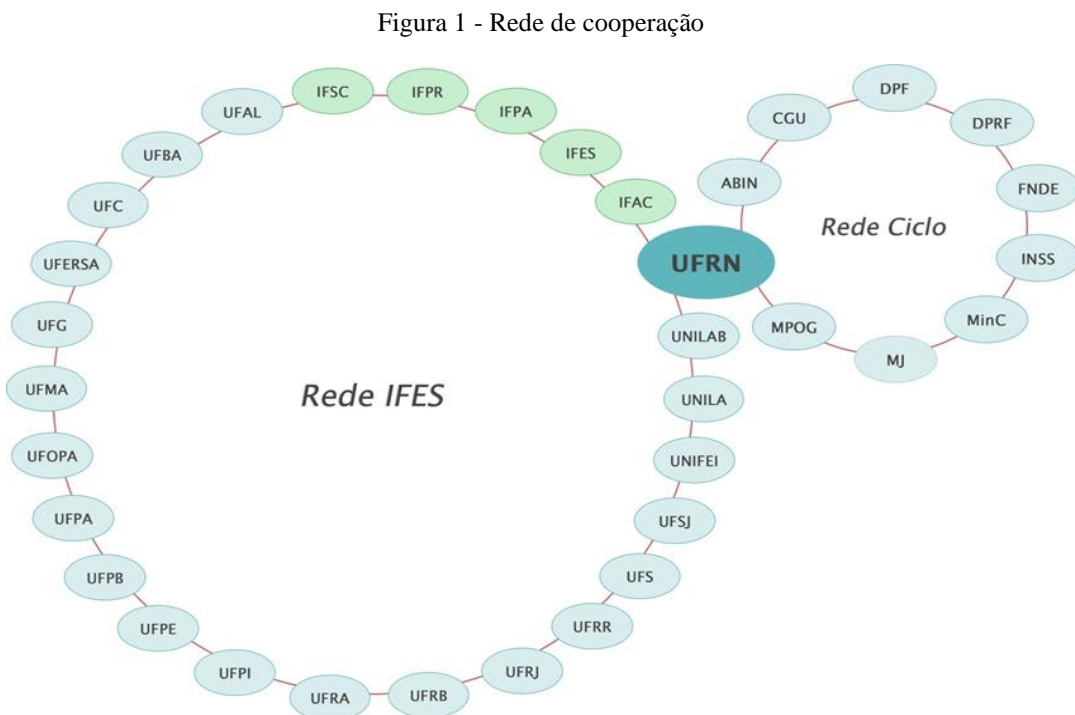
Figura 1 - Rede de cooperação

IFSC
IFPR
IFPA
IFES
IFAC
UFAL
UFBA
UFC
UFERSA
UFG
UFMA
UFOPA
UFPA
UFPB
UFPE
UFPI
UFRA
UFRB
UFRJ
UFRR
UFS
UFSJ
UNIFEI
UNILA
UNILAB
UFRN
Rede IFES
ABIN
CGU
DPF
DPRF
FNDE
INSS
MinC
MJ
MPOG
Rede Ciclo